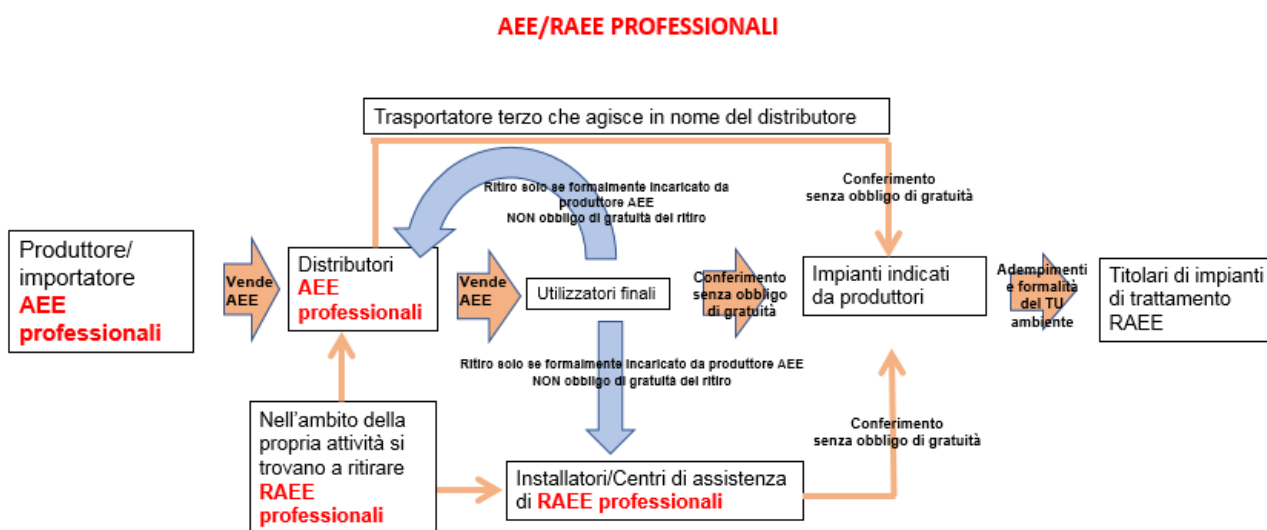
AEE/RAEE PROFESSIONALI

Trasportatore terzo che agisce in nome del distributore

Ritiro solo se formalmente incaricato da produttore AEE
NON obbligo di gratuità del ritiro

Conferimento senza obbligo di gratuità

Produttore/ importatore AEE professionali

Vende AEE

Distributori AEE professionali

Vende AEE

Utilizzatori finali

Conferimento senza obbligo di gratuità

Impianti indicati da produttori

Adempimenti e formalità del TU ambiente

Titolari di impianti di trattamento RAEE

Ritiro solo se formalmente incaricato da produttore AEE
NON obbligo di gratuità del ritiro

Nell'ambito della propria attività si trovano a ritirare RAEE professionali

Conferimento senza obbligo di gratuità

Installatori/Centri di assistenza di RAEE professionali